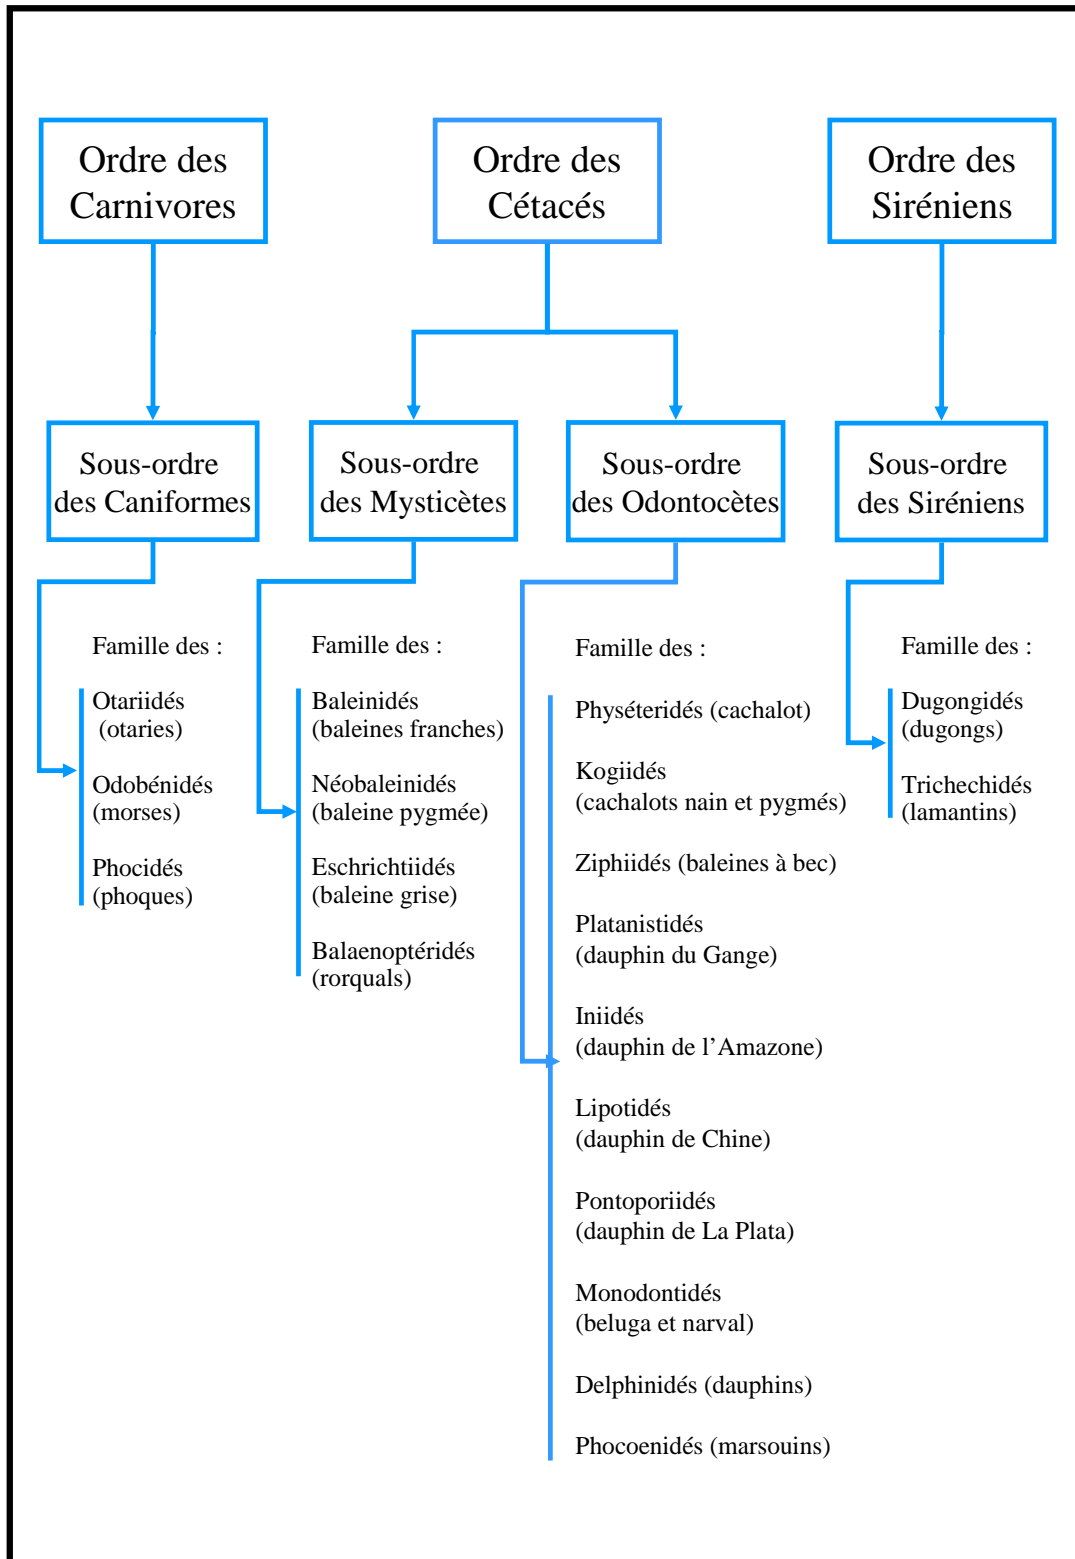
Ordre des Carnivores

Ordre des Cétacés

Ordre des Siréniens

Sous-ordre des Caniformes

Sous-ordre des Mysticètes

Sous-ordre des Odontocètes

Sous-ordre des Siréniens

Famille des :

Otariidés (otaries)

Odobénidés (morses)

Phocidés (phoques)

Famille des :

Baleinidés (baleines franches)

Néobaleinidés (baleine pygmée)

Eschrichtiidés (baleine grise)

Balaenoptéridés (rorquals)

Famille des :

Physéteridés (cachalot)

Kogiidés (cachalots nain et pygmés)

Ziphiidés (baleines à bec)

Platanistidés (dauphin du Gange)

Iniidés (dauphin de l'Amazone)

Lipotidés (dauphin de Chine)

Pontoporiidés (dauphin de La Plata)

Monodontidés (beluga et narval)

Delphinidés (dauphins)

Phocoenidés (marsouins)

Famille des :

Dugongidés (dugongs)

Trichechidés (lamantins)